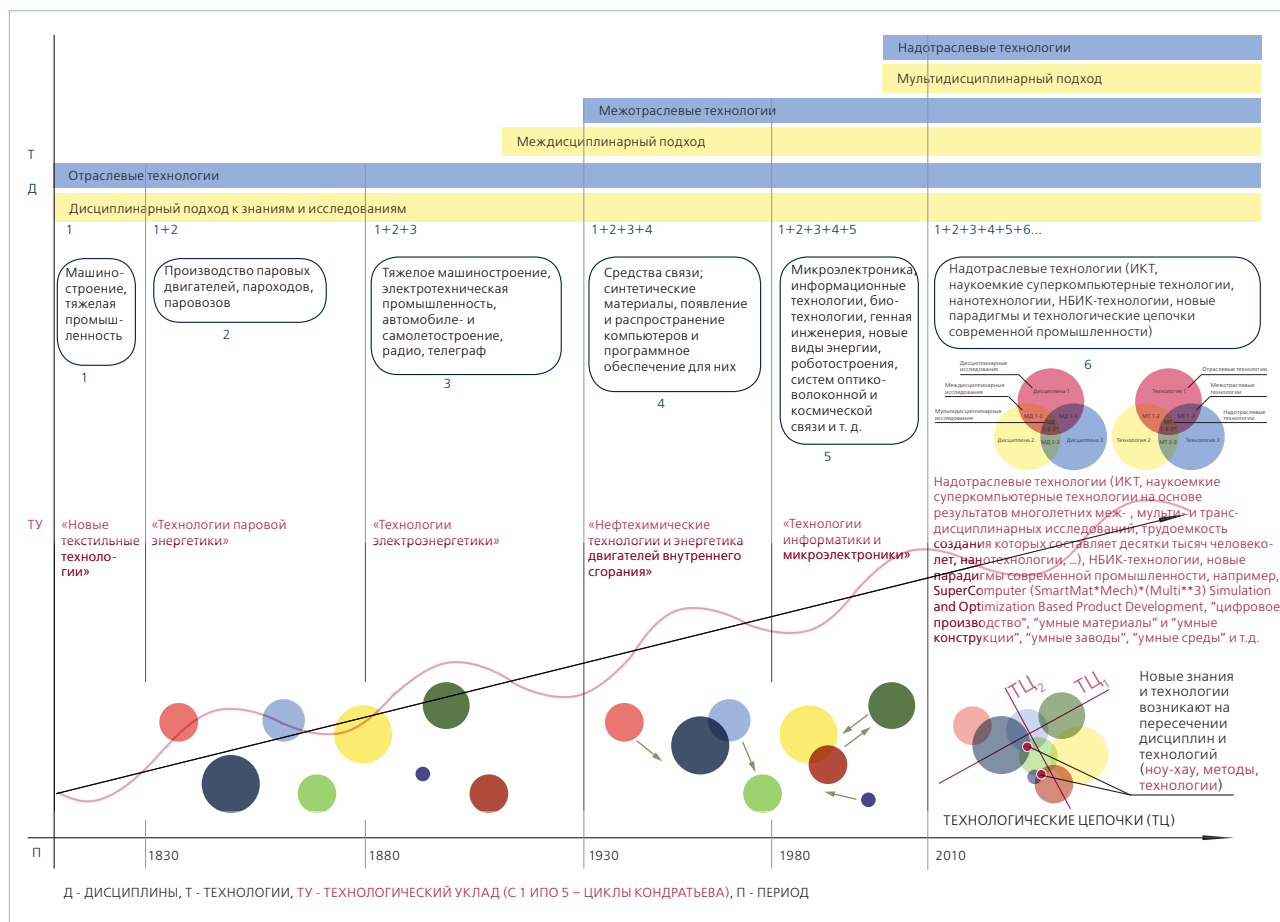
Надотраслевые технологии

Мультидисциплинарный подход

Межотраслевые технологии

Междисциплинарный подход

Т

Д

Отраслевые технологии

Дисциплинарный подход к знаниям и исследованиям

1 1+2 1+2+3 1+2+3+4 1+2+3+4+5 1+2+3+4+5+6...

Машиностроение, тяжелая промышленность

1

Производство паровых двигателей, пароходов, паровозов

2

Тяжелое машиностроение, электротехническая промышленность, автомобиле- и самолетостроение, радио, телеграф

3

Средства связи; синтетические материалы, появление и распространение компьютеров и программное обеспечение для них

4

Микроэлектроника, информационные технологии, биотехнологии, генная инженерия, новые виды энергии, робототстроения, систем оптико-волоконной и космической связи и т. д.

5

Надотраслевые технологии (ИКТ, наукоемкие суперкомпьютерные технологии, нанотехнологии, НБИК-технологии, новые парадигмы и технологические цепочки современной промышленности)

6

Дисциплинарные исследования
Междисциплинарные исследования
Мультидисциплинарные исследования
Дисциплина 1
МД 1-2
МД 1-3
Дисциплина 2
МД 2-3
Дисциплина 3
Отраслевые технологии
Межотраслевые технологии
Надотраслевые технологии
Технология 1
МТ 1-2
МТ 1-3
Технология 2
МТ 2-3
Технология 3

ТУ

«Новые текстильные технологии»

«Технологии паровой энергетики»

«Технологии электроэнергетики»

«Нефтехимические технологии и энергетика двигателей внутреннего сгорания»

«Технологии информатики и микроэлектроники»

Надотраслевые технологии (ИКТ, наукоемкие суперкомпьютерные технологии на основе результатов многолетних меж- , мульти- и трансдисциплинарных исследований, трудоемкость создания которых составляет десятки тысяч человеко-лет, нанотехнологии, ...), НБИК-технологии, новые парадигмы современной промышленности, например, SuperComputer (SmartMat*Mech)*(Multi**3) Simulation and Optimization Based Product Development, “цифровое производство”, “умные материалы” и “умные конструкции”, “умные заводы”, “умные среды” и т.д.

ТЦ$_2$ ТЦ$_1$

Новые знания и технологии возникают на пересечении дисциплин и технологий (ноу-хау, методы, технологии)

ТЕХНОЛОГИЧЕСКИЕ ЦЕПОЧКИ (ТЦ)

П 1830 1880 1930 1980 2010

Д - ДИСЦИПЛИНЫ, Т - ТЕХНОЛОГИИ, ТУ - ТЕХНОЛОГИЧЕСКИЙ УКЛАД (С 1 ИПО 5 – ЦИКЛЫ КОНДРАТЬЕВА), П - ПЕРИОД